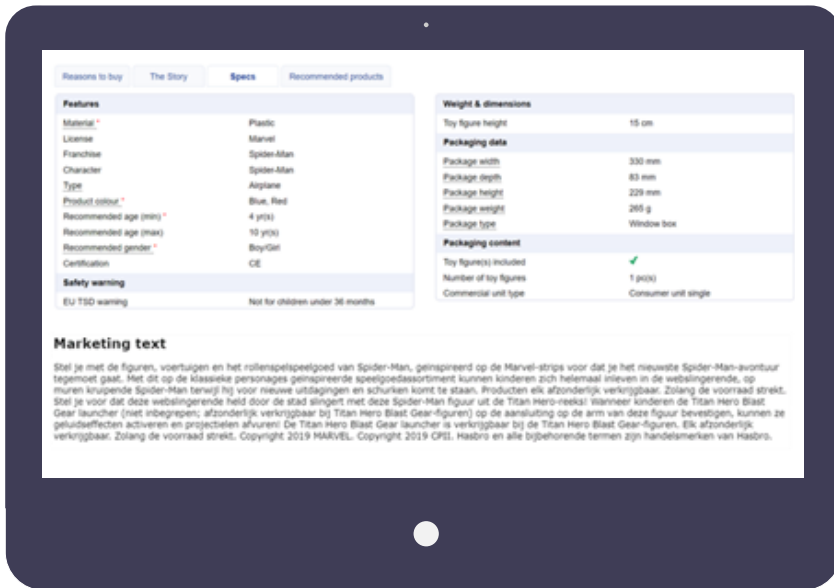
Reasons to buy | The Story | Specs | Recommended products

| Features | |
|---|---|
| Material * | Plastic |
| License | Marvel |
| Franchise | Spider-Man |
| Character | Spider-Man |
| Type | Airplane |
| Product colour * | Blue, Red |
| Recommended age (min) * | 4 yr(s) |
| Recommended age (max) | 10 yr(s) |
| Recommended gender * | Boy/Girl |
| Certification | CE |
| **Safety warning** | |
| EU TSD warning | Not for children under 36 months |

| Weight & dimensions | |
|---|---|
| Toy figure height | 15 cm |
| **Packaging data** | |
| Package width | 330 mm |
| Package depth | 83 mm |
| Package height | 229 mm |
| Package weight | 265 g |
| Package type | Window box |
| **Packaging content** | |
| Toy figure(s) included | ✔ |
| Number of toy figures | 1 pc(s) |
| Commercial unit type | Consumer unit single |

Marketing text

Stel je met de figuren, voertuigen en het rollenspelspeelgoed van Spider-Man, geïnspireerd op de Marvel-strips voor dat je het nieuwste Spider-Man-avontuur tegemoet gaat. Met dit op de klassieke personages geïnspireerde speelgoedassortiment kunnen kinderen zich helemaal inleven in de webslingerende, op muren kruipende Spider-Man terwijl hij voor nieuwe uitdagingen en schurken komt te staan. Producten elk afzonderlijk verkrijgbaar. Zolang de voorraad strekt. Stel je voor dat deze webslingerende held door de stad slingert met deze Spider-Man figuur uit de Titan Hero-reeks! Wanneer kinderen de Titan Hero Blast Gear launcher (niet inbegrepen; afzonderlijk verkrijgbaar bij Titan Hero Blast Gear-figuren) op de aansluiting op de arm van deze figuur bevestigen, kunnen ze geluidseffecten activeren en projectielen afvuren! De Titan Hero Blast Gear launcher is verkrijgbaar bij de Titan Hero Blast Gear-figuren. Elk afzonderlijk verkrijgbaar. Zolang de voorraad strekt. Copyright 2019 MARVEL. Copyright 2019 CPII. Hasbro en alle bijbehorende termen zijn handelsmerken van Hasbro.